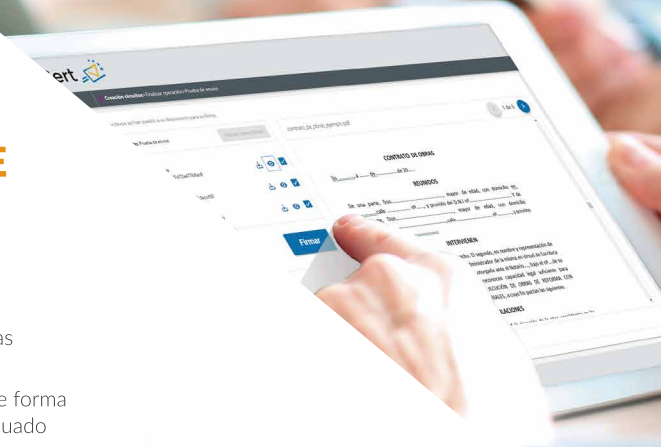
ert

Creación simultánea Finalizar (operación) Prueba de envíos

contrato_de_obras_ejemplo.pdf

1 de 1

Prueba de envío

Firmar

CONTRATO DE OBRAS

En ______ a ___ de ______ de 20__

REUNIDOS

De una parte, Don ____________, mayor de edad, con domicilio en ______ calle ______ nº ___ y provisto de D.N.I. nº ______. Y de otra, Don ____________, mayor de edad, con domicilio en ______ calle ______ nº ___ y provisto

INTERVIENEN

RACIONES

E

as

e forma
uado